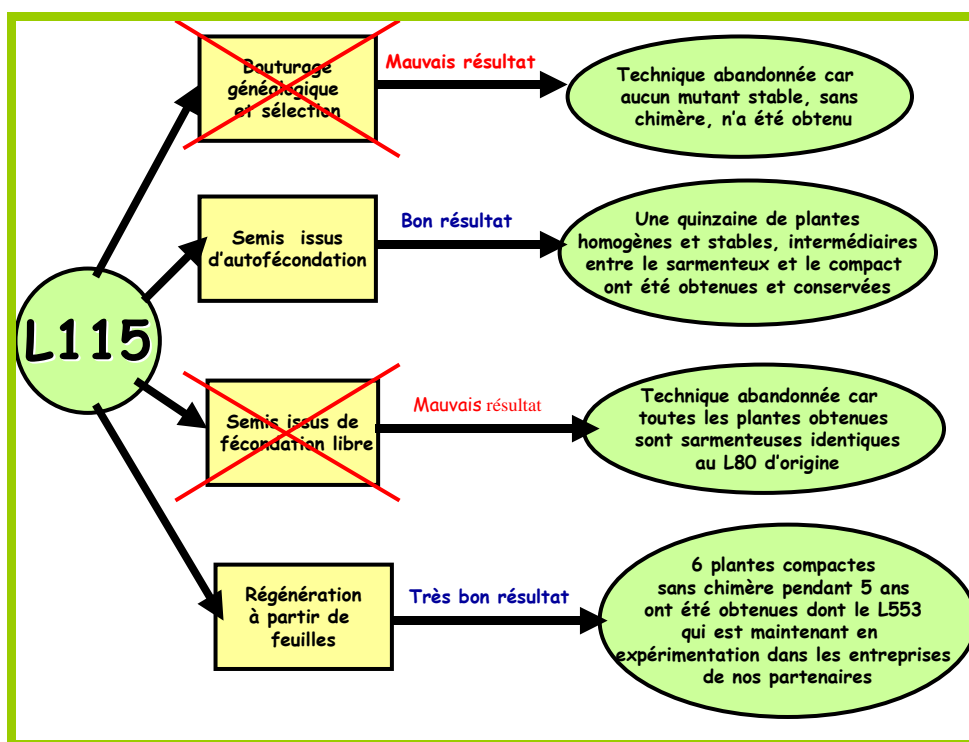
L115

Bouturage généalogique et sélection

Mauvais résultat

Technique abandonnée car aucun mutant stable, sans chimère, n'a été obtenu

Semis issus d'autofécondation

Bon résultat

Une quinzaine de plantes homogènes et stables, intermédiaires entre le sarmenteux et le compact ont été obtenues et conservées

Semis issus de fécondation libre

Mauvais résultat

Technique abandonnée car toutes les plantes obtenues sont sarmenteuses identiques au L80 d'origine

Régénération à partir de feuilles

Très bon résultat

6 plantes compactes sans chimère pendant 5 ans ont été obtenues dont le L553 qui est maintenant en expérimentation dans les entreprises de nos partenaires